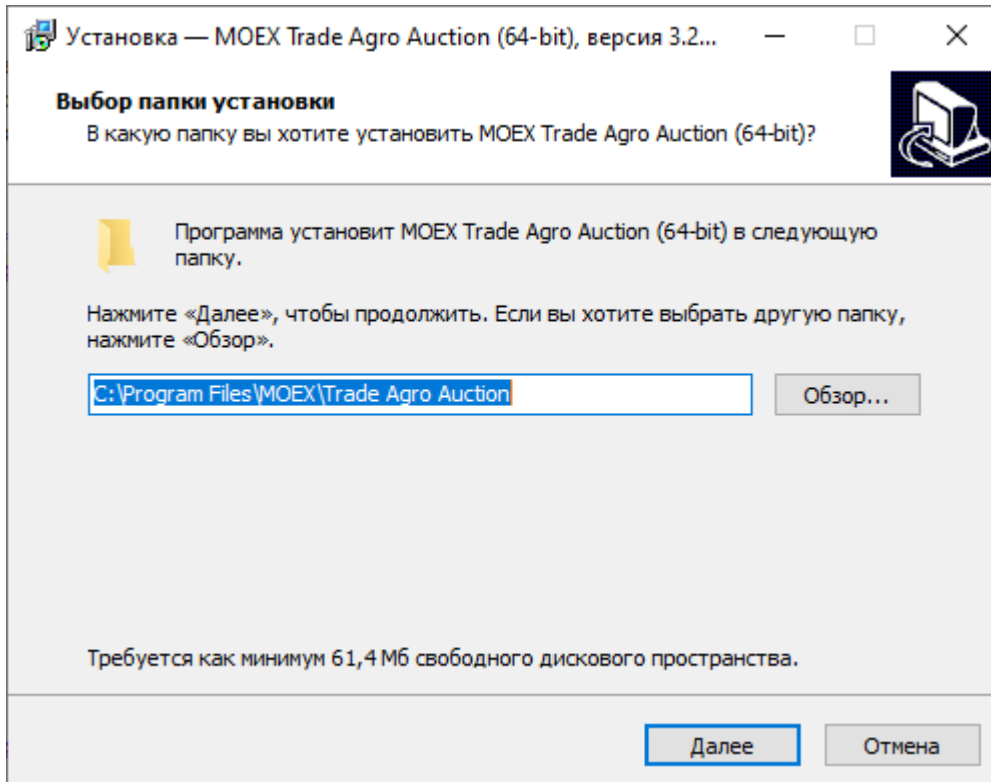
Установка — MOEX Trade Agro Auction (64-bit), версия 3.2...

Выбор папки установки
В какую папку вы хотите установить MOEX Trade Agro Auction (64-bit)?

Программа установит MOEX Trade Agro Auction (64-bit) в следующую папку.

Нажмите «Далее», чтобы продолжить. Если вы хотите выбрать другую папку, нажмите «Обзор».

C:\Program Files\MOEX\Trade Agro Auction

Обзор...

Требуется как минимум 61,4 Мб свободного дискового пространства.

Далее

Отмена